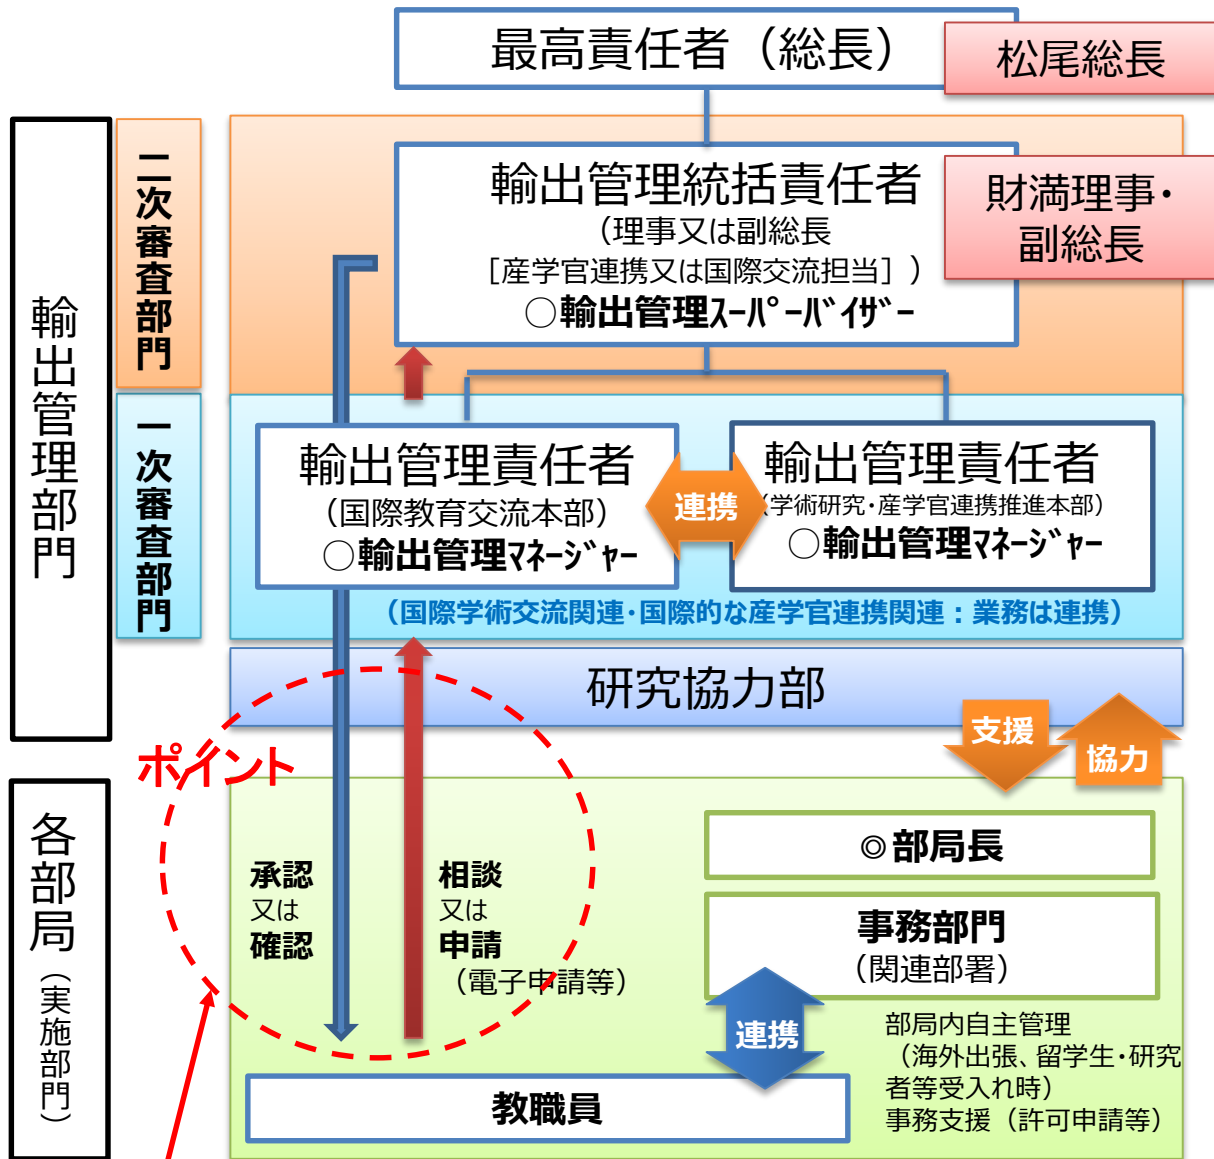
最高責任者（総長）

松尾総長

輸出管理部門

二次審査部門

輸出管理統括責任者
（理事又は副総長
［産学官連携又は国際交流担当］）
○輸出管理スーパーバイザー

財満理事・副総長

一次審査部門

輸出管理責任者
（国際教育交流本部）
○輸出管理マネージャー

連携

輸出管理責任者
（学術研究・産学官連携推進本部）
○輸出管理マネージャー

（国際学術交流関連・国際的な産学官連携関連：業務は連携）

研究協力部

支援

協力

ポイント

各部局（実施部門）

承認
又は
確認

相談
又は
申請
（電子申請等）

◎部局長

事務部門
（関連部署）

連携

部局内自主管理
（海外出張、留学生・研究者等受入れ時）
事務支援（許可申請等）

教職員